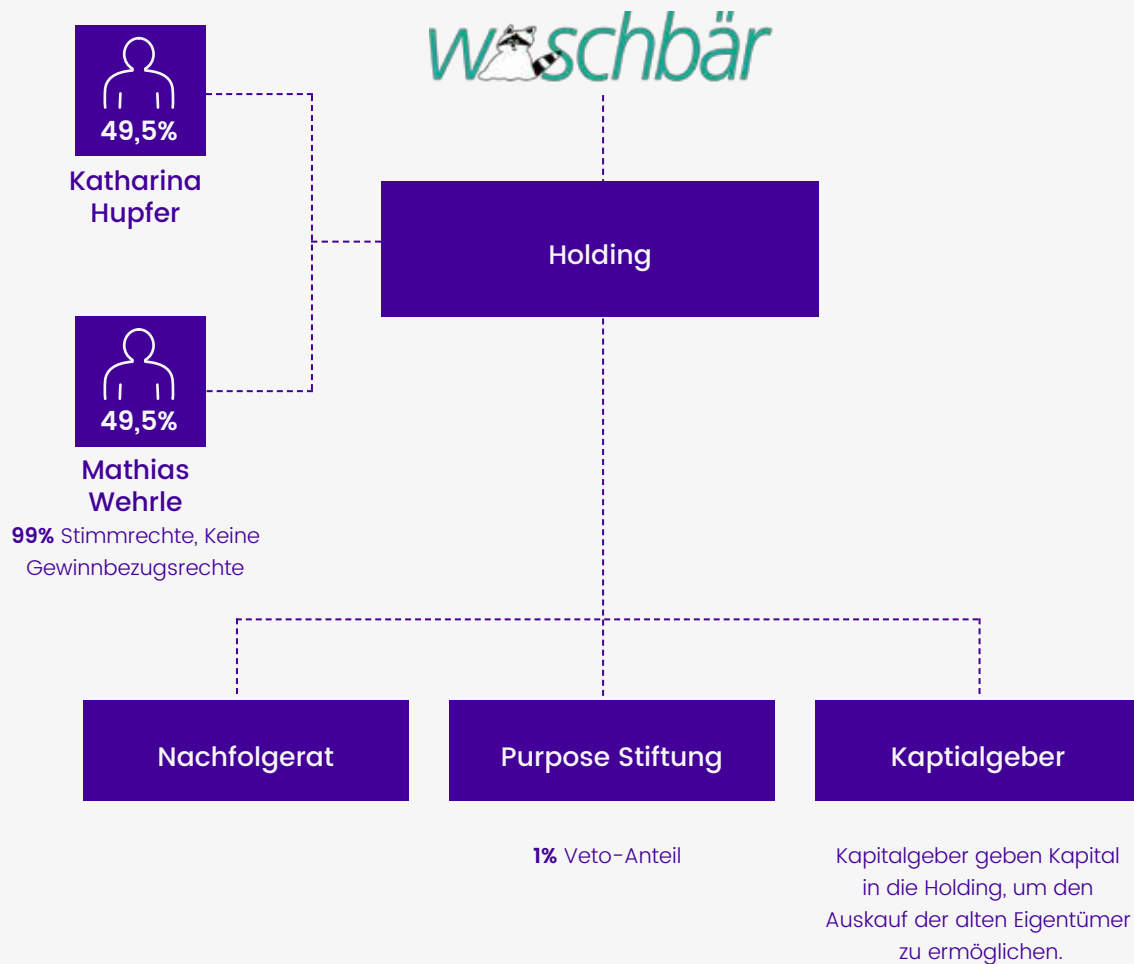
waschbär

49,5%
Katharina Hupfer

Holding

49,5%
Mathias Wehrle
**99%** Stimmrechte, Keine Gewinnbezugsrechte

Nachfolgerat

Purpose Stiftung

Kaptialgeber

**1%** Veto-Anteil

Kapitalgeber geben Kapital in die Holding, um den Auskauf der alten Eigentümer zu ermöglichen.